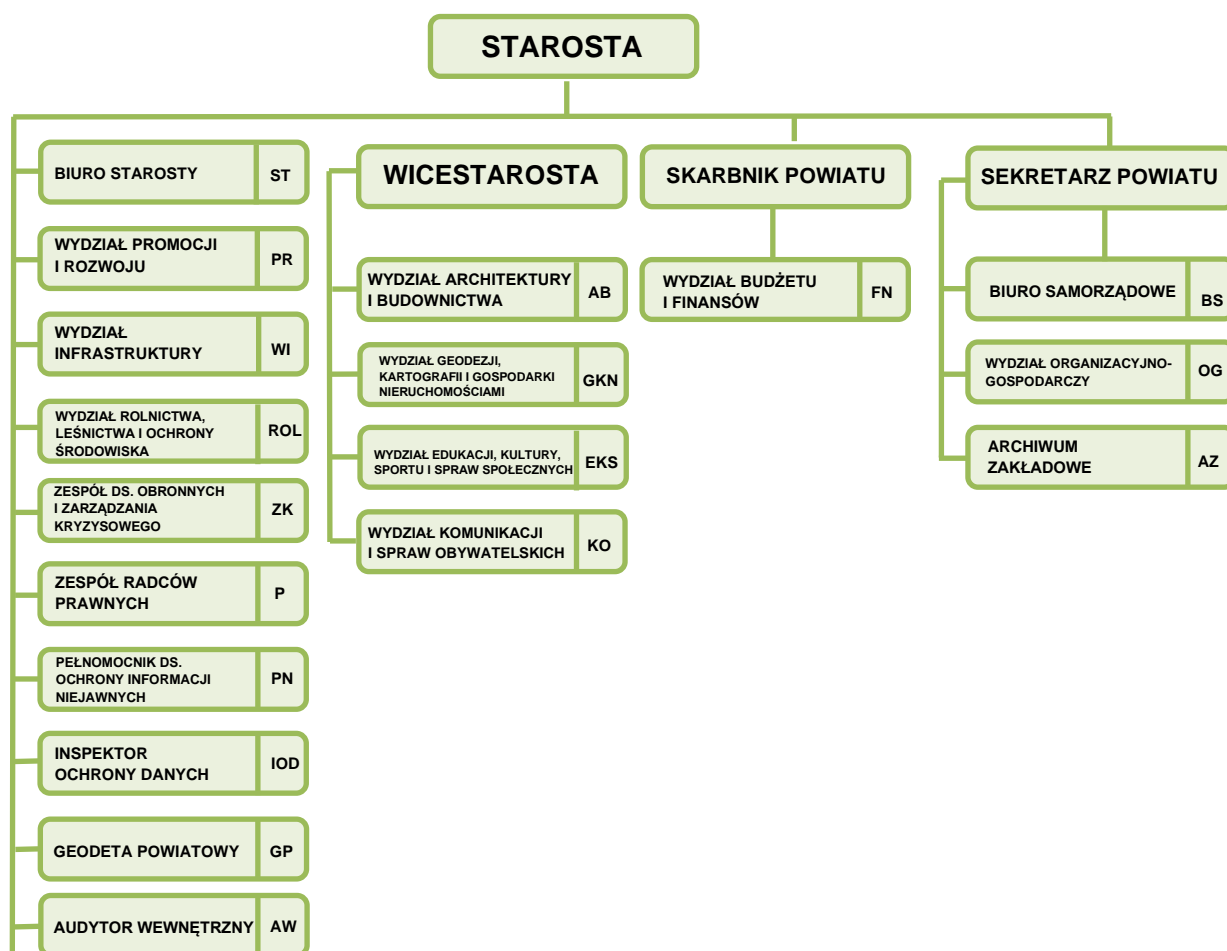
STAROSTA

BIURO STAROSTY | ST

WYDZIAŁ PROMOCJI I ROZWOJU | PR

WYDZIAŁ INFRASTRUKTURY | WI

WYDZIAŁ ROLNICTWA, LEŚNICTWA I OCHRONY ŚRODOWISKA | ROL

ZESPÓŁ DS. OBRONNYCH I ZARZĄDZANIA KRYZYSOWEGO | ZK

ZESPÓŁ RADCÓW PRAWNYCH | P

PEŁNOMOCNIK DS. OCHRONY INFORMACJI NIEJAWNYCH | PN

INSPEKTOR OCHRONY DANYCH | IOD

GEODETA POWIATOWY | GP

AUDYTOR WEWNĘTRZNY | AW

WICESTAROSTA

WYDZIAŁ ARCHITEKTURY I BUDOWNICTWA | AB

WYDZIAŁ GEODEZJI, KARTOGRAFII I GOSPODARKI NIERUCHOMOŚCIAMI | GKN

WYDZIAŁ EDUKACJI, KULTURY, SPORTU I SPRAW SPOŁECZNYCH | EKS

WYDZIAŁ KOMUNIKACJI I SPRAW OBYWATELSKICH | KO

SKARBNIK POWIATU

WYDZIAŁ BUDŻETU I FINANSÓW | FN

SEKRETARZ POWIATU

BIURO SAMORZĄDOWE | BS

WYDZIAŁ ORGANIZACYJNO-GOSPODARCZY | OG

ARCHIWUM ZAKŁADOWE | AZ